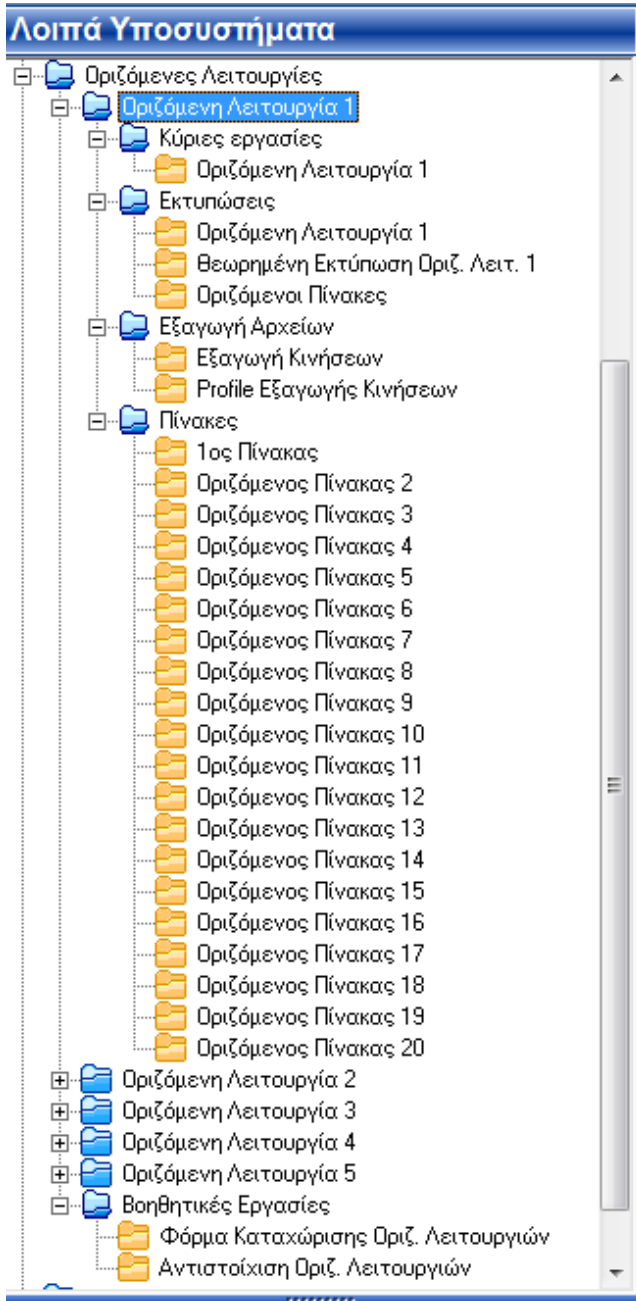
Λοιπά Υποσυστήματα

Οριζόμενες Λειτουργίες
Οριζόμενη Λειτουργία 1
Κύριες εργασίες
Οριζόμενη Λειτουργία 1
Εκτυπώσεις
Οριζόμενη Λειτουργία 1
Θεωρημένη Εκτύπωση Οριζ. Λειτ. 1
Οριζόμενοι Πίνακες
Εξαγωγή Αρχείων
Εξαγωγή Κινήσεων
Profile Εξαγωγής Κινήσεων
Πίνακες
1ος Πίνακας
Οριζόμενος Πίνακας 2
Οριζόμενος Πίνακας 3
Οριζόμενος Πίνακας 4
Οριζόμενος Πίνακας 5
Οριζόμενος Πίνακας 6
Οριζόμενος Πίνακας 7
Οριζόμενος Πίνακας 8
Οριζόμενος Πίνακας 9
Οριζόμενος Πίνακας 10
Οριζόμενος Πίνακας 11
Οριζόμενος Πίνακας 12
Οριζόμενος Πίνακας 13
Οριζόμενος Πίνακας 14
Οριζόμενος Πίνακας 15
Οριζόμενος Πίνακας 16
Οριζόμενος Πίνακας 17
Οριζόμενος Πίνακας 18
Οριζόμενος Πίνακας 19
Οριζόμενος Πίνακας 20
Οριζόμενη Λειτουργία 2
Οριζόμενη Λειτουργία 3
Οριζόμενη Λειτουργία 4
Οριζόμενη Λειτουργία 5
Βοηθητικές Εργασίες
Φόρμα Καταχώρισης Οριζ. Λειτουργιών
Αντιστοίχιση Οριζ. Λειτουργιών